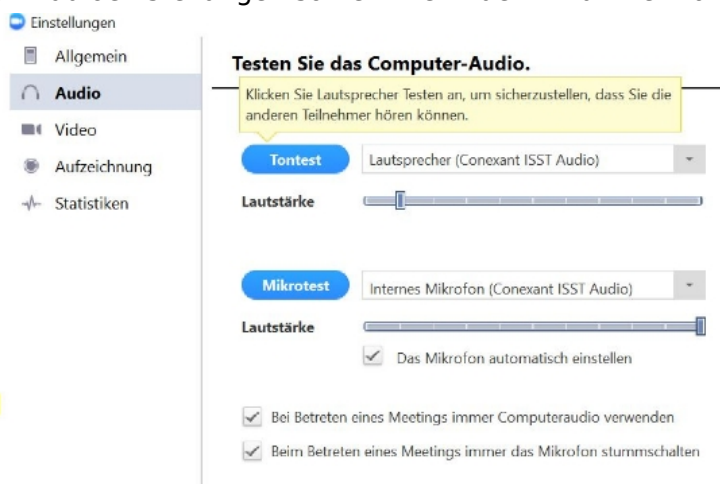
Einstellungen

Allgemein

Audio

Video

Aufzeichnung

Statistiken

Testen Sie das Computer-Audio.

Klicken Sie Lautsprecher Testen an, um sicherzustellen, dass Sie die anderen Teilnehmer hören können.

Tontest

Lautsprecher (Conexant ISST Audio)

Lautstärke

Mikrotest

Internes Mikrofon (Conexant ISST Audio)

Lautstärke

Das Mikrofon automatisch einstellen

Bei Betreten eines Meetings immer Computeraudio verwenden

Beim Betreten eines Meetings immer das Mikrofon stummschalten